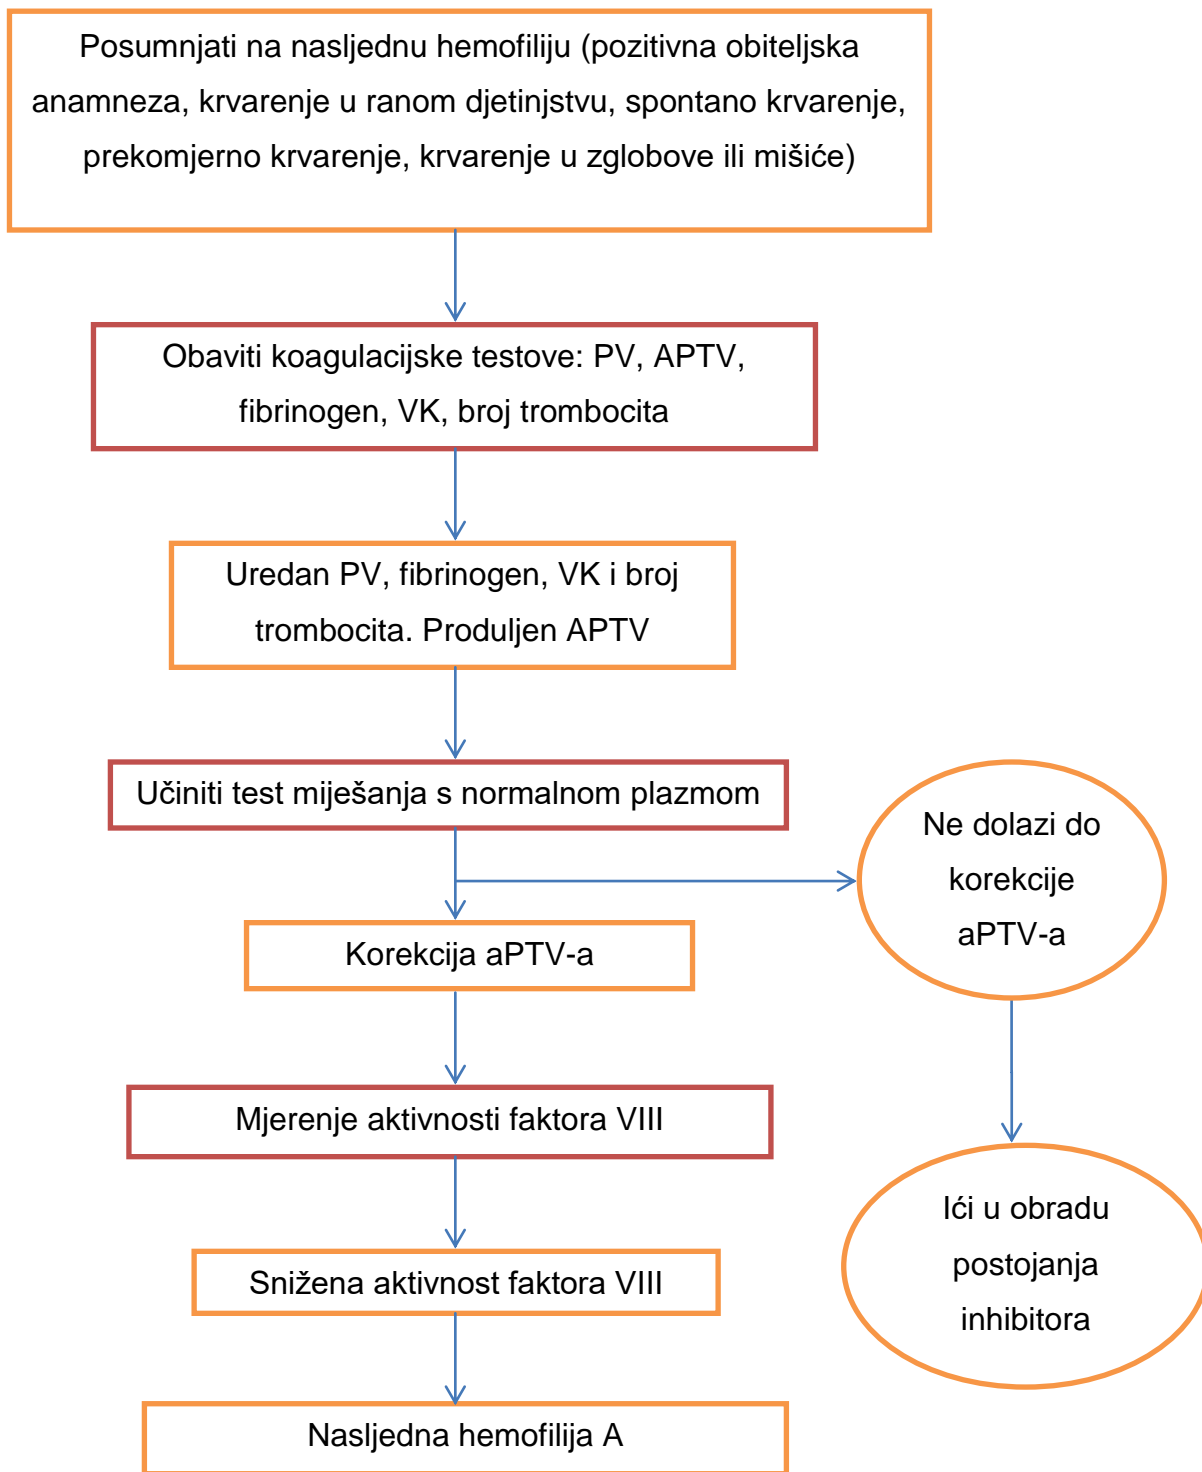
Posumnjati na nasljednu hemofiliju (pozitivna obiteljska anamneza, krvarenje u ranom djetinjstvu, spontano krvarenje, prekomjerno krvarenje, krvarenje u zglobove ili mišiće)

Obaviti koagulacijske testove: PV, APTV, fibrinogen, VK, broj trombocita

Uredan PV, fibrinogen, VK i broj trombocita. Produljen APTV

Učiniti test miješanja s normalnom plazmom

Ne dolazi do korekcije aPTV-a

Korekcija aPTV-a

Mjerenje aktivnosti faktora VIII

Ići u obradu postojanja inhibitora

Snižena aktivnost faktora VIII

Nasljedna hemofilija A